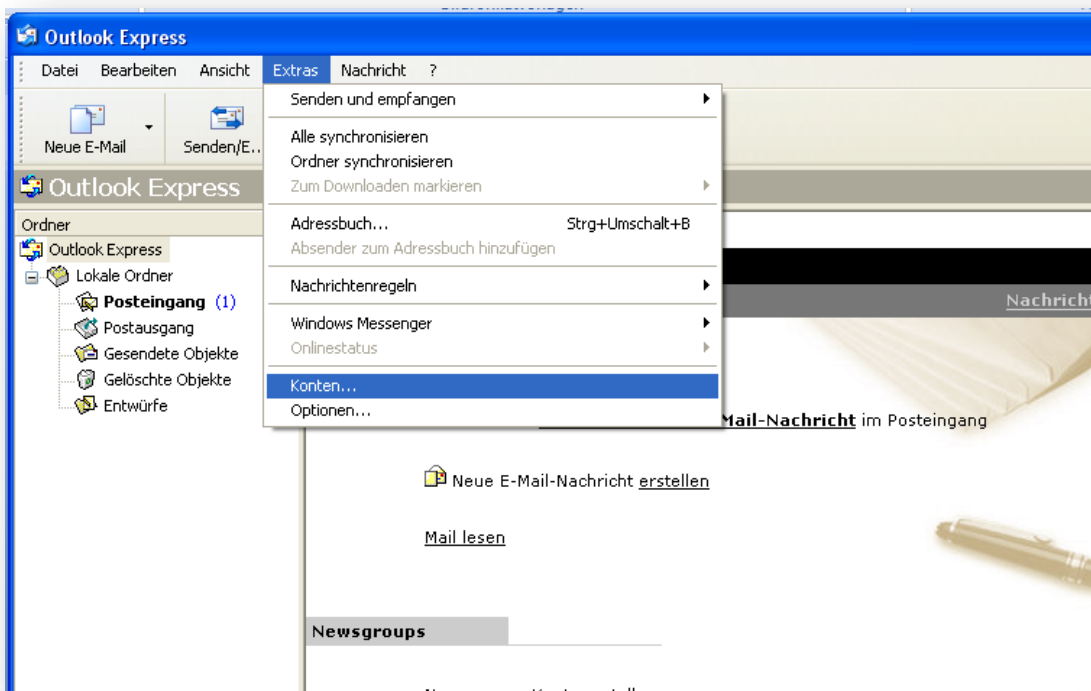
Outlook Express

Datei Bearbeiten Ansicht Extras Nachricht ?

Neue E-Mail Senden/E...

Outlook Express

Ordner
Outlook Express
Lokale Ordner
Posteingang (1)
Postausgang
Gesendete Objekte
Gelöschte Objekte
Entwürfe

Senden und empfangen
Alle synchronisieren
Ordner synchronisieren
Zum Downloaden markieren
Adressbuch... Strg+Umschalt+B
Absender zum Adressbuch hinzufügen
Nachrichtenregeln
Windows Messenger
Onlinestatus
Konten...
Optionen...

Nachricht

Mail-Nachricht im Posteingang

Neue E-Mail-Nachricht erstellen

Mail lesen

Newsgroups